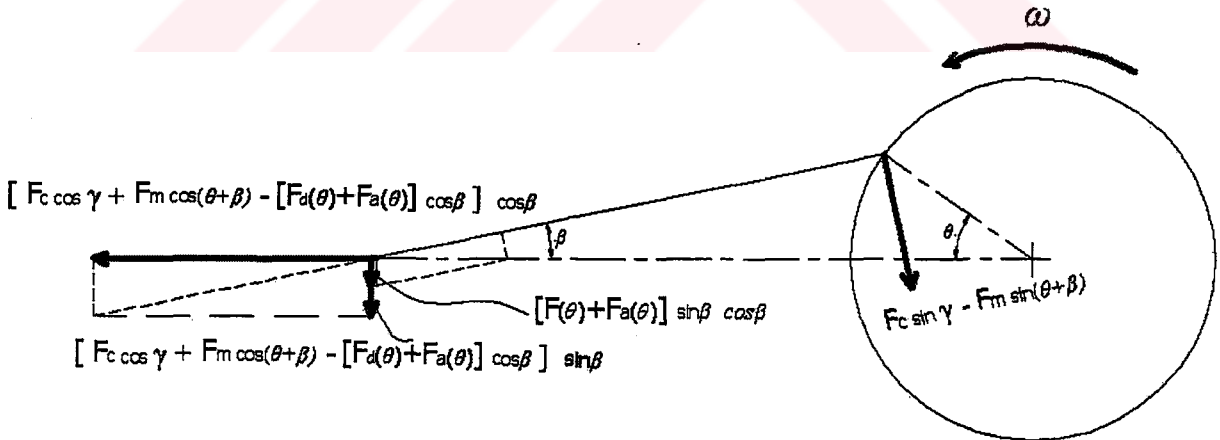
$\omega$

$[\ F_c \cos\gamma + F_m \cos(\theta+\beta) - [F_d(\theta)+F_a(\theta)] \cos\beta\ ] \cos\beta$

$\beta$

$\theta$

$[F(\theta)+F_a(\theta)] \sin\beta\ \cos\beta$

$F_c \sin\gamma - F_m \sin(\theta+\beta)$

$[\ F_c \cos\gamma + F_m \cos(\theta+\beta) - [F_d(\theta)+F_a(\theta)] \cos\beta\ ] \sin\beta$